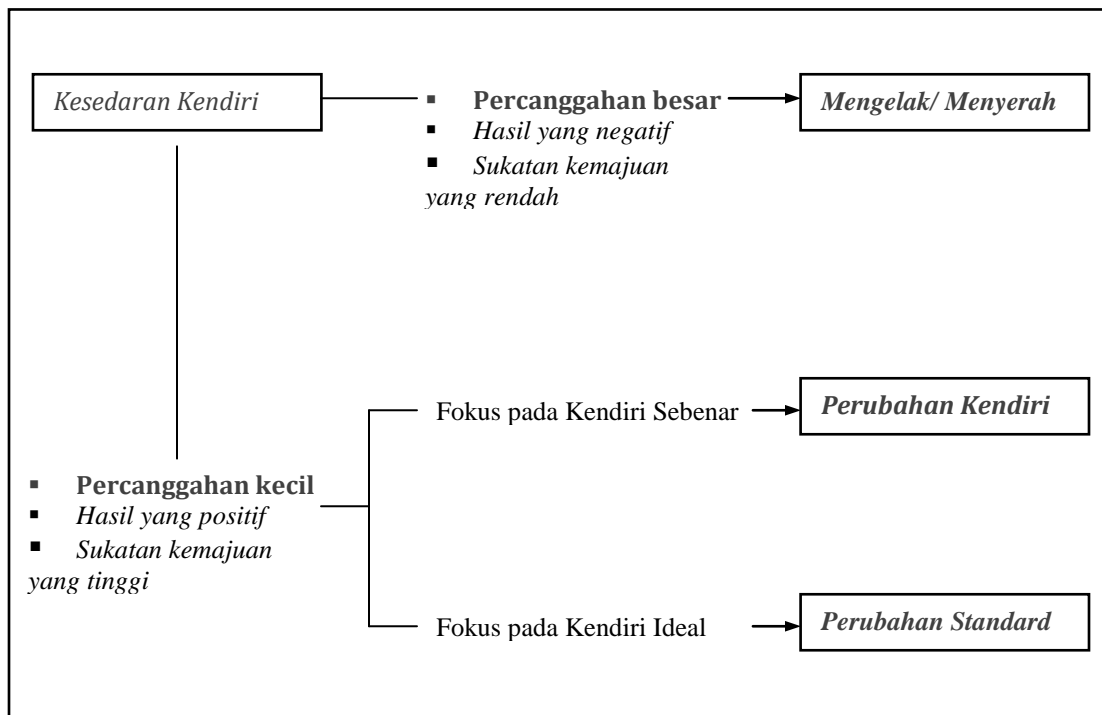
Kesedaran Kendiri

- Percanggahan besar
- Hasil yang negatif
- Sukatan kemajuan yang rendah

Mengelak/ Menyerah

- Percanggahan kecil
- Hasil yang positif
- Sukatan kemajuan yang tinggi

Fokus pada Kendiri Sebenar

Perubahan Kendiri

Fokus pada Kendiri Ideal

Perubahan Standard